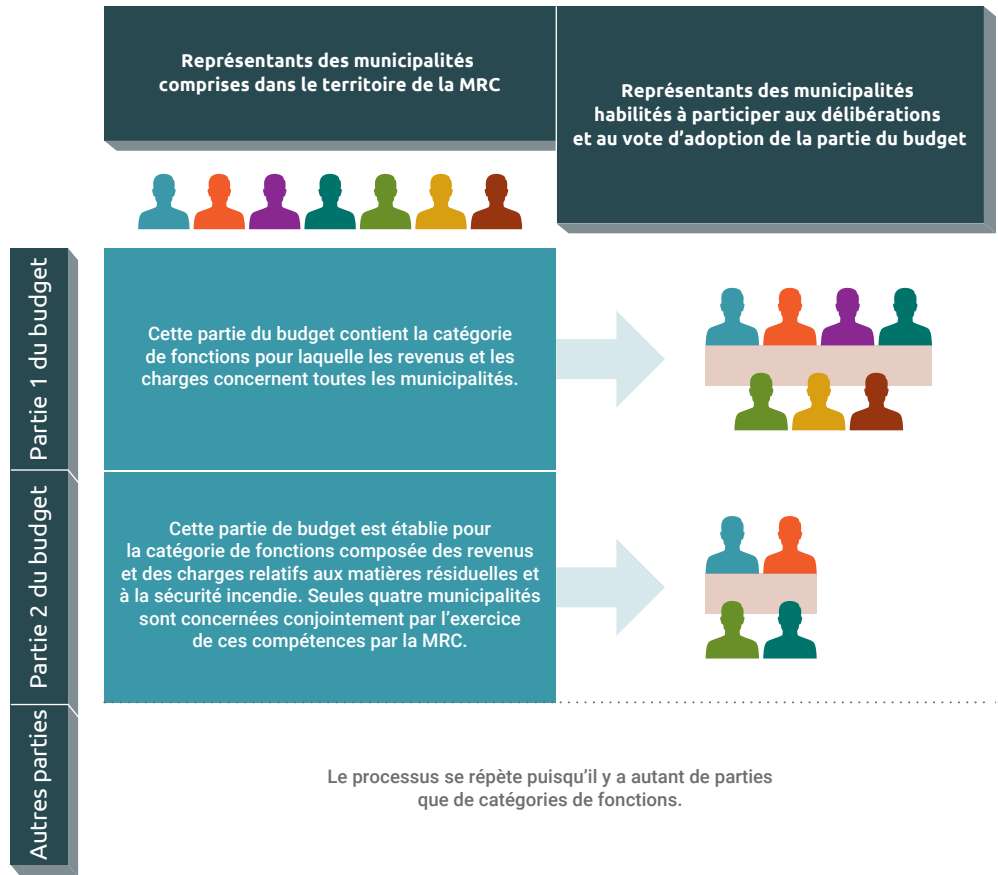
Représentants des municipalités comprises dans le territoire de la MRC

Représentants des municipalités habilités à participer aux délibérations et au vote d'adoption de la partie du budget

Partie 1 du budget

Cette partie du budget contient la catégorie de fonctions pour laquelle les revenus et les charges concernent toutes les municipalités.

Partie 2 du budget

Cette partie de budget est établie pour la catégorie de fonctions composée des revenus et des charges relatifs aux matières résiduelles et à la sécurité incendie. Seules quatre municipalités sont concernées conjointement par l'exercice de ces compétences par la MRC.

Autres parties

Le processus se répète puisqu'il y a autant de parties que de catégories de fonctions.